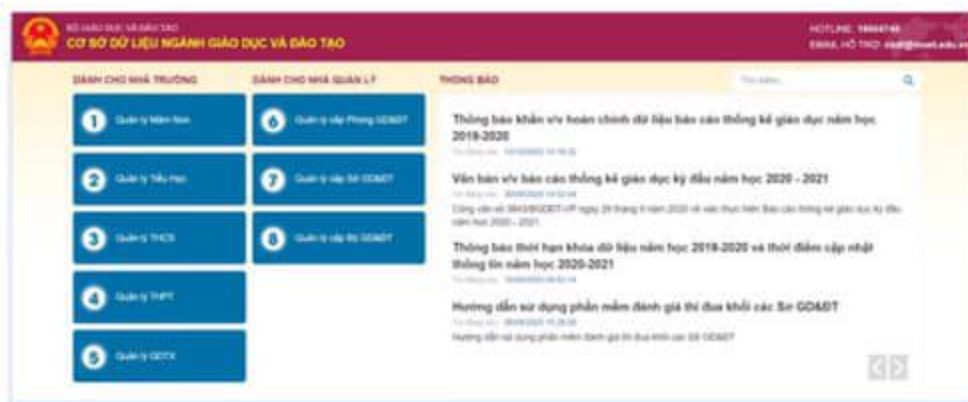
BỘ GIÁO DỤC VÀ ĐÀO TẠO
CƠ SỞ DỮ LIỆU NGÀNH GIÁO DỤC VÀ ĐÀO TẠO

HOTLINE: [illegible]
EMAIL HỖ TRỢ: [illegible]

DÀNH CHO NHÀ TRƯỜNG

1 Quản lý Mầm Non

2 Quản lý Tiểu Học

3 Quản lý THCS

4 Quản lý THPT

5 Quản lý GDTX

DÀNH CHO NHÀ QUẢN LÝ

6 Quản lý cấp Phòng GD&ĐT

7 Quản lý cấp Sở GD&ĐT

8 Quản lý cấp Bộ GD&ĐT

THÔNG BÁO

Tìm kiếm...

Thông báo khẩn v/v hoàn chỉnh dữ liệu báo cáo thống kê giáo dục năm học 2019-2020
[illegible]

Văn bản v/v báo cáo thống kê giáo dục kỳ đầu năm học 2020 - 2021
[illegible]
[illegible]

Thông báo thời hạn khóa dữ liệu năm học 2019-2020 và thời điểm cập nhật thông tin năm học 2020-2021
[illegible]

Hướng dẫn sử dụng phần mềm đánh giá thi đua khối các Sở GD&ĐT
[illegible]
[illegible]